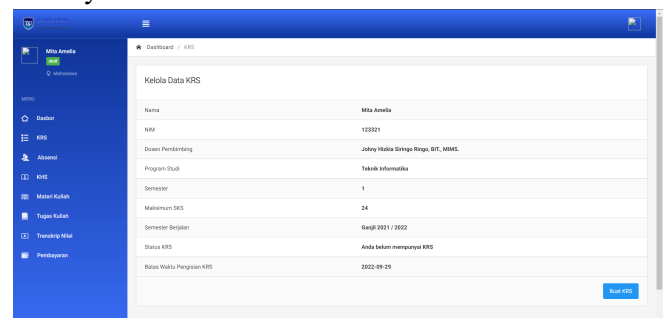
Mita Amelia
aktif
Mahasiswa

MENU
Dasbor
KRS
Absensi
KHS
Materi Kuliah
Tugas Kuliah
Transkrip Nilai
Pembayaran

Dashboard / KRS

Kelola Data KRS

| Nama | Mita Amelia |
|---|---|
| NIM | 123321 |
| Dosen Pembimbing | Johny Hizkia Siringo Ringo, BIT., MIMS. |
| Program Studi | Teknik Informatika |
| Semester | 1 |
| Maksimum SKS | 24 |
| Semester Berjalan | Ganjil 2021 / 2022 |
| Status KRS | Anda belum mempunyai KRS |
| Batas Waktu Pengisian KRS | 2022-09-29 |

Buat KRS